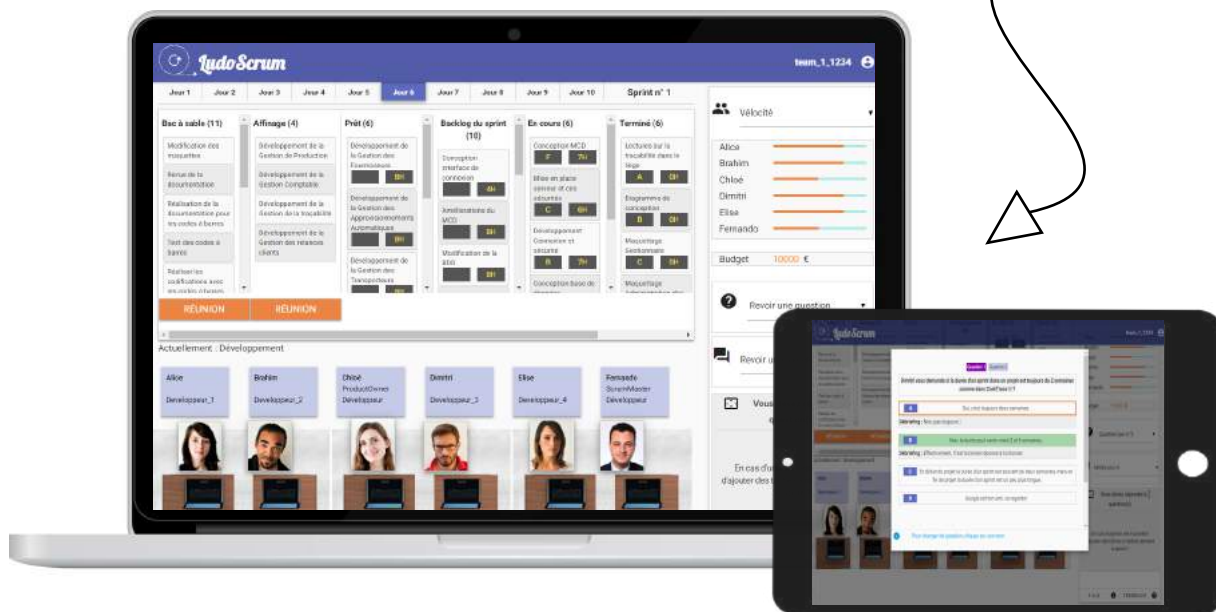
LudoScrum

team_1_1234

Jour 1 | Jour 2 | Jour 3 | Jour 4 | Jour 5 | Jour 6 | Jour 7 | Jour 8 | Jour 9 | Jour 10 | Sprint n° 1

Bac à sable (11)
Modification des maquettes
Revue de la documentation
Réalisation de la documentation pour les codes à barres
Test des codes à barres
Réaliser les codifications avec les codes à barres

Affinage (4)
Développement de la Gestion de Production
Développement de la Gestion Comptable
Développement de la Gestion de la traçabilité
Développement de la Gestion des relances clients

Prêt (6)
Développement de la Gestion des Fournisseurs
8H
Développement de la Gestion des Approvisionnements Automatique
8H
Développement de la Gestion des Transporteurs
8H

Backlog du sprint (10)
Conception interface de connexion
4H
Amélioration du MCD
3H
Modification de la BDD
3H

En cours (6)
Conception MCD
F 7H
Mise en place serveur et ces sécurités
C 6H
Développement Connexion et sécurité
B 7H
Conception base de données

Terminé (6)
Lectures sur la traçabilité dans le loge
A 0H
Diagramme de conception
B 0H
Maquettage Gestionnaire
C 0H
Maquettage Administrateur

RÉUNION
RÉUNION

Actuellement : Développement

Alice
Développeur_1

Brahim
Développeur_2

Chloé
ProductOwner
Développeur

Dimitri
Développeur_3

Elise
Développeur_4

Fernando
ScrumMaster
Développeur

Vélocité
Alice
Brahim
Chloé
Dimitri
Elise
Fernando

Budget 10000 €

Revoir une question

Revoir u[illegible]

Vous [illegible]

En cas d'o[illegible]
d'ajouter des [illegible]

LudoScrum
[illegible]